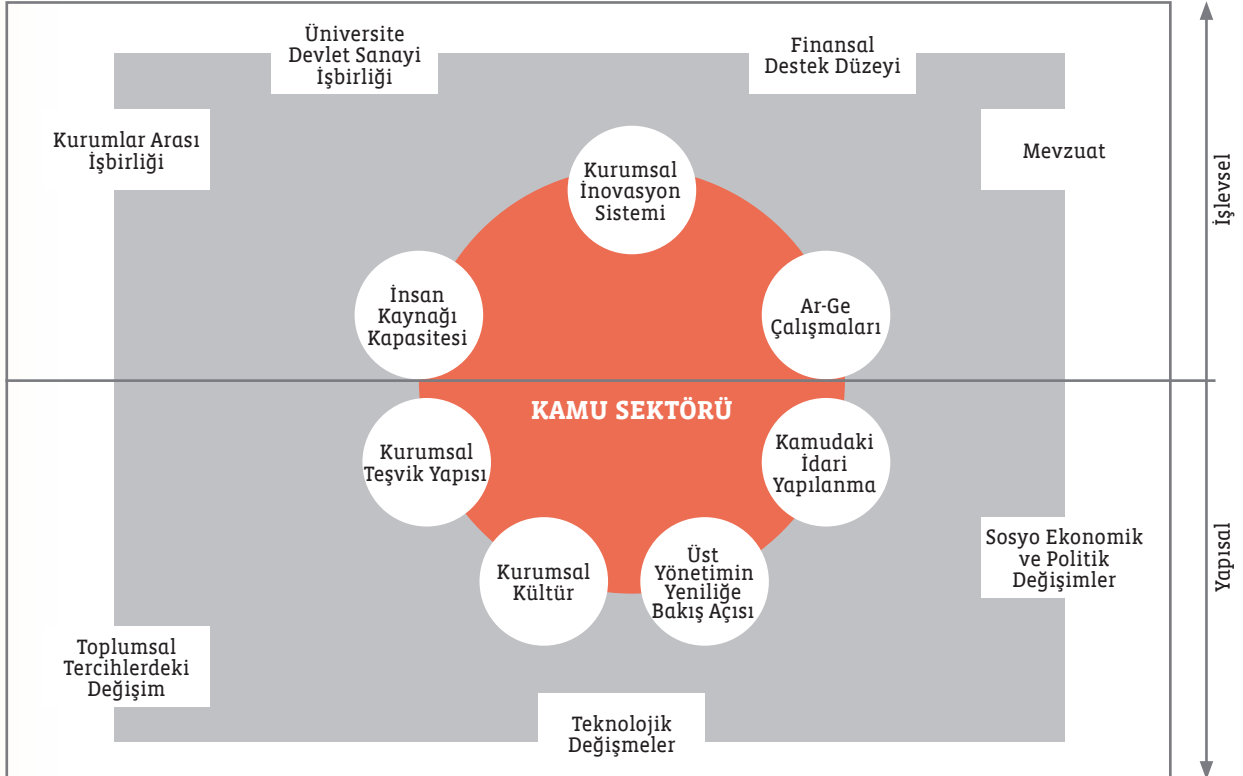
Üniversite Devlet Sanayi İşbirliği

Finansal Destek Düzeyi

Kurumlar Arası İşbirliği

Mevzuat

İşlevsel

Kurumsal İnovasyon Sistemi

İnsan Kaynağı Kapasitesi

Ar-Ge Çalışmaları

KAMU SEKTÖRÜ

Kurumsal Teşvik Yapısı

Kamudaki İdari Yapılanma

Sosyo Ekonomik ve Politik Değişimler

Yapısal

Kurumsal Kültür

Üst Yönetimin Yeniliğe Bakış Açısı

Toplumsal Tercihlerdeki Değişim

Teknolojik Değişmeler